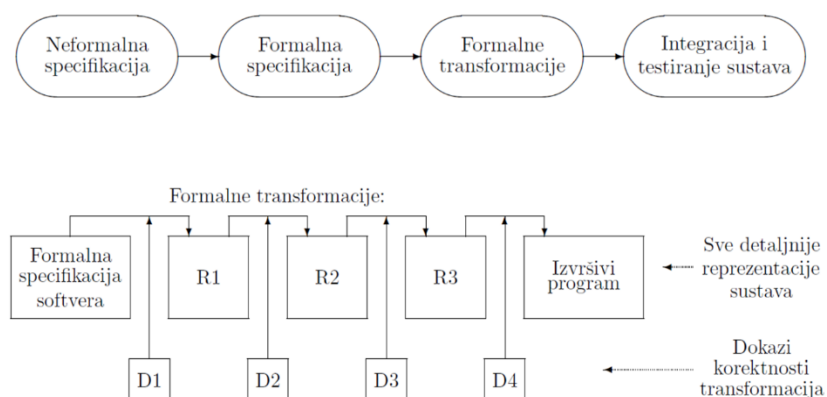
Neformalna specifikacija

Formalna specifikacija

Formalne transformacije

Integracija i testiranje sustava

Formalne transformacije:

Formalna specifikacija softvera

R1

R2

R3

Izvršivi program

Sve detaljnije reprezentacije sustava

D1

D2

D3

D4

Dokazi korektnosti transformacija